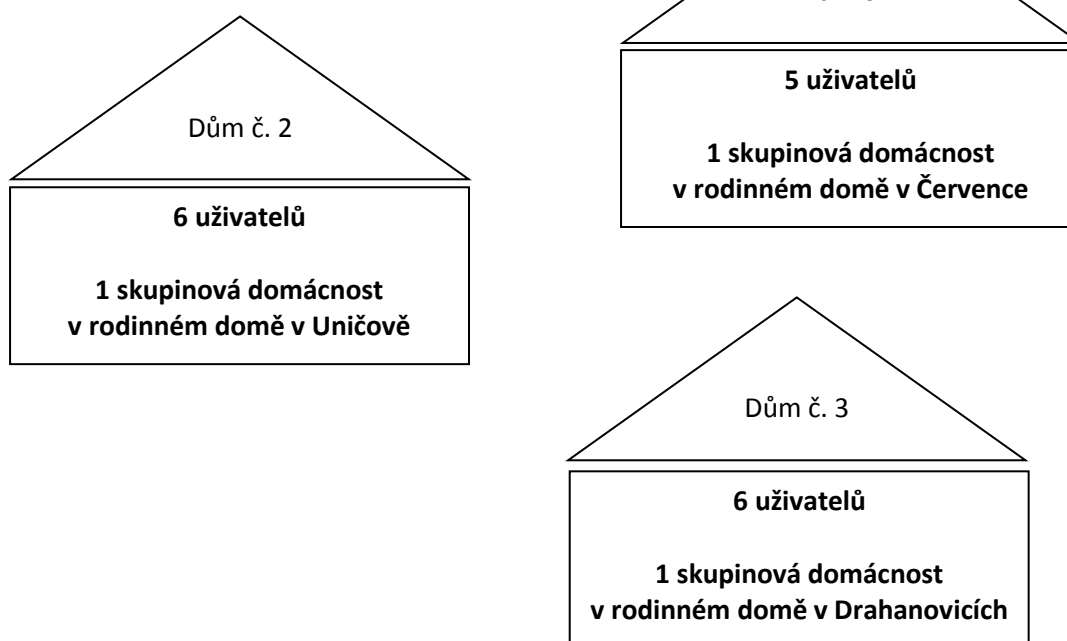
Dům č. 2

6 uživatelů

1 skupinová domácnost v rodinném domě v Uničově

5 uživatelů

1 skupinová domácnost v rodinném domě v Července

Dům č. 3

6 uživatelů

1 skupinová domácnost v rodinném domě v Drahanovicích